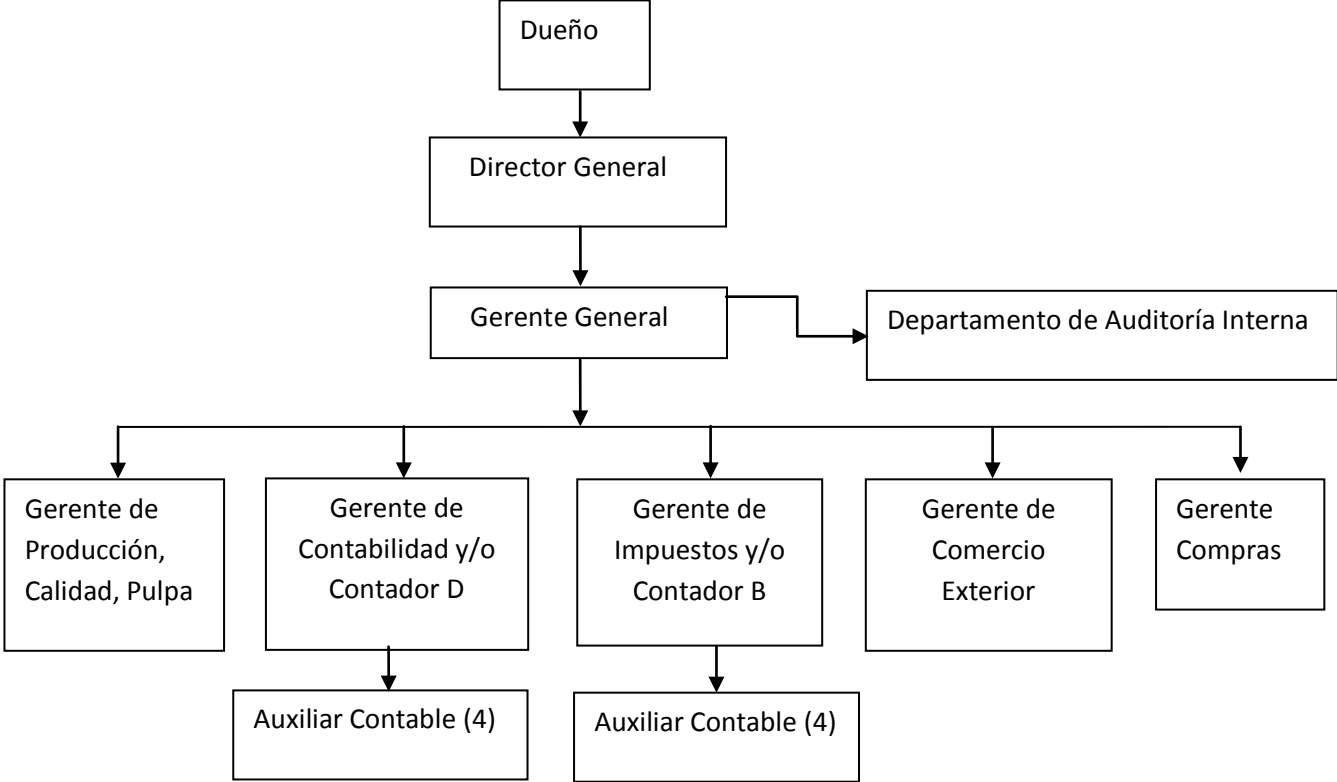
Dueño

Director General

Gerente General

Departamento de Auditoría Interna

Gerente de Producción, Calidad, Pulpa

Gerente de Contabilidad y/o Contador D

Gerente de Impuestos y/o Contador B

Gerente de Comercio Exterior

Gerente Compras

Auxiliar Contable (4)

Auxiliar Contable (4)